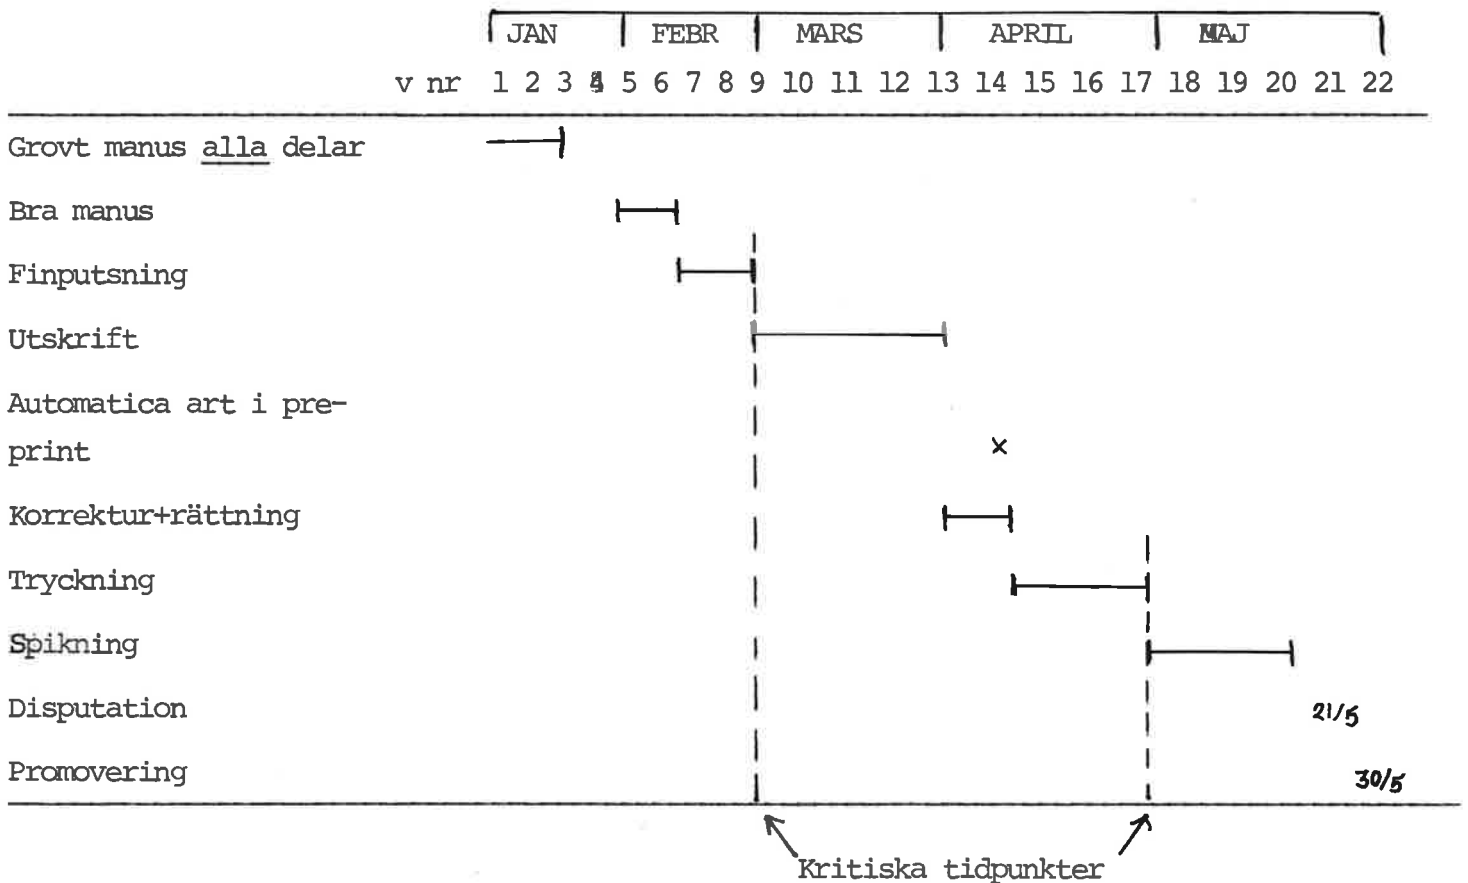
| | JAN | FEBR | MARS | APRIL | MAJ |
|---|---|---|---|---|---|
| v nr | 1 2 3 4 | 5 6 7 8 | 9 10 11 12 | 13 14 15 16 | 17 18 19 20 21 22 |

Grovt manus alla delar

Bra manus

Finputsning

Utskrift

Automatica art i preprint

×

Korrektur+rättning

Tryckning

Spikning

Disputation 21/5

Promovering 30/5

Kritiska tidpunkter